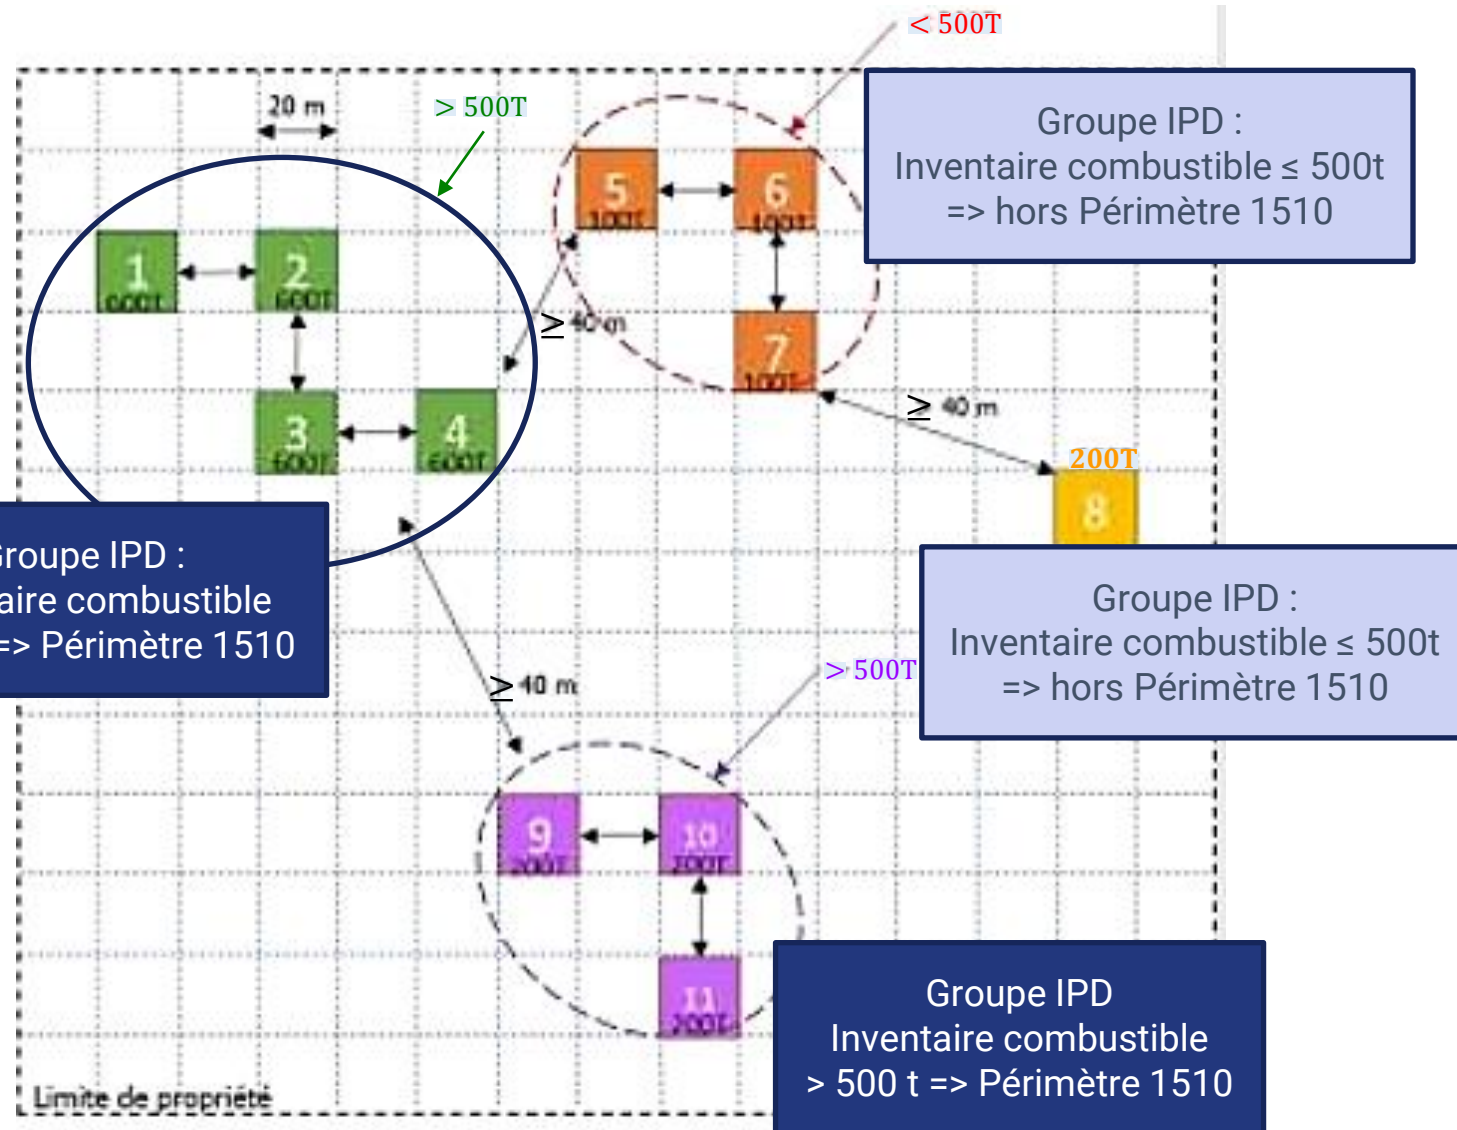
< 500T

Groupe IPD :
Inventaire combustible ≤ 500t
=> hors Périmètre 1510

20 m

> 500T

1
600T

2
600T

3
600T

4
600T

5
100T

6
100T

7
100T

≥ 40 m

≥ 40 m

200T
8

roupe IPD :
aire combustible
=> Périmètre 1510

Groupe IPD :
Inventaire combustible ≤ 500t
=> hors Périmètre 1510

> 500T

≥ 40 m

9
200T

10
200T

11
200T

Groupe IPD
Inventaire combustible
> 500 t => Périmètre 1510

Limite de propriété